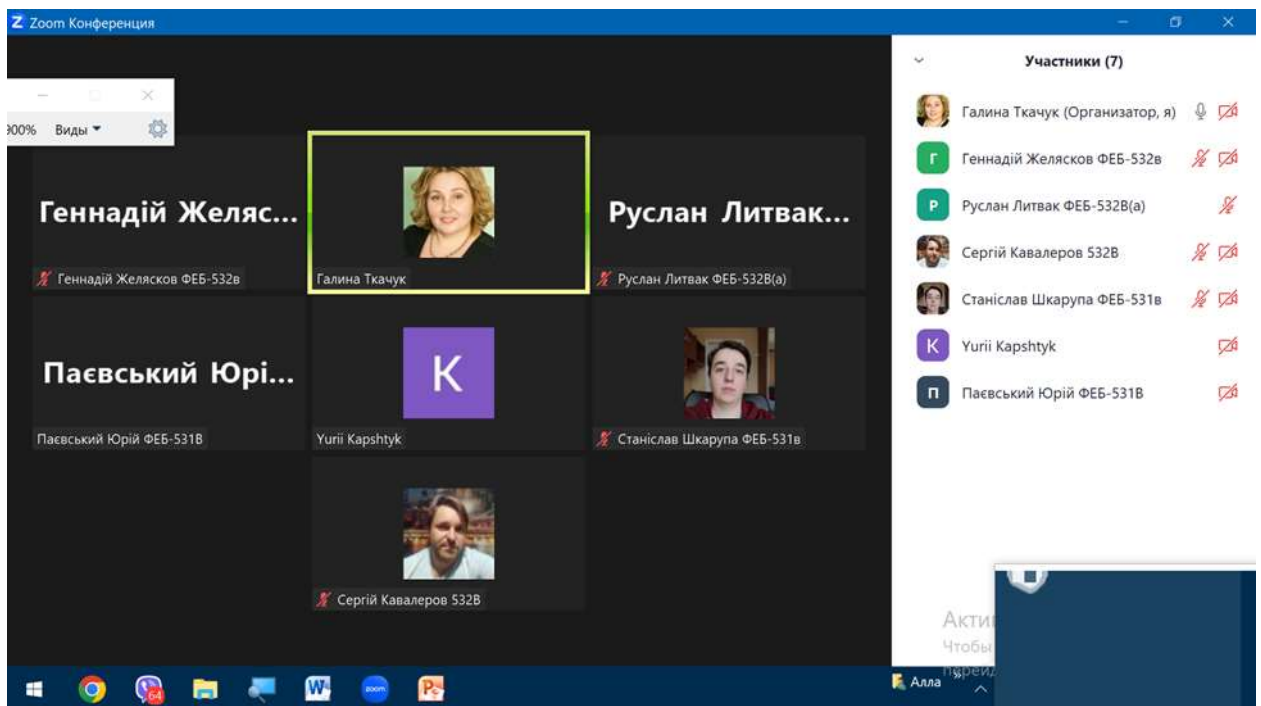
Zoom Конференция

300% Виды

Геннадій Желяс...

Геннадій Желясков ФЕБ-532в

Галина Ткачук

Руслан Литвак...

Руслан Литвак ФЕБ-532В(а)

Паєвський Юрі...

Паєвський Юрій ФЕБ-531В

K

Yurii Kapshtyk

Станіслав Шкарупа ФЕБ-531в

Сергій Кавалеров 532В

Участники (7)

Галина Ткачук (Организатор, я)

Г Геннадій Желясков ФЕБ-532в

Р Руслан Литвак ФЕБ-532В(а)

Сергій Кавалеров 532В

Станіслав Шкарупа ФЕБ-531в

K Yurii Kapshtyk

П Паєвський Юрій ФЕБ-531В

Акти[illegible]
Чтобы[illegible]
перейд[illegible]

64

zoom

Алла